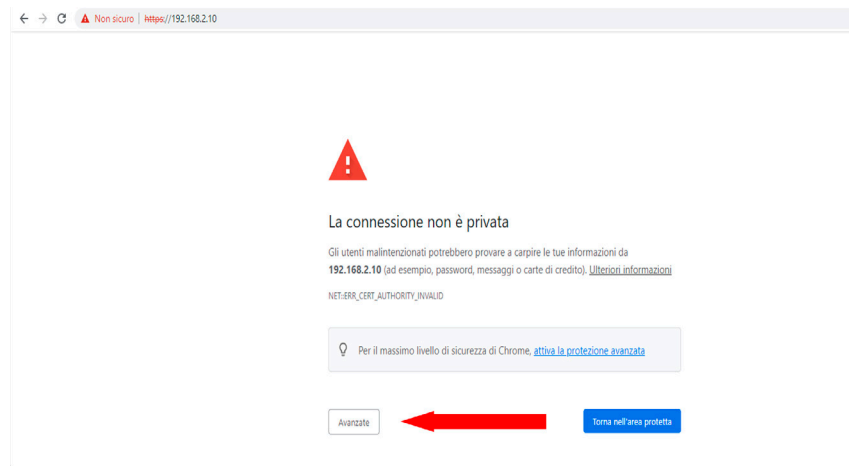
Non sicuro | https://192.168.2.10

La connessione non è privata

Gli utenti malintenzionati potrebbero provare a carpire le tue informazioni da **192.168.2.10** (ad esempio, password, messaggi o carte di credito). Ulteriori informazioni

NET::ERR_CERT_AUTHORITY_INVALID

Per il massimo livello di sicurezza di Chrome, attiva la protezione avanzata

Avanzate

Torna nell'area protetta